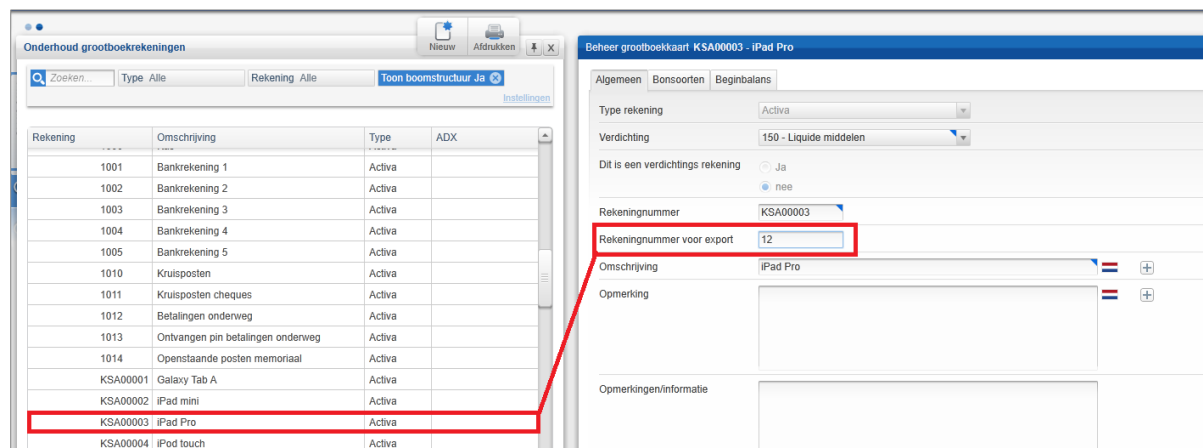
Nieuw
Afdrukken
Onderhoud grootboekrekeningen
Zoeken...
Type Alle
Rekening Alle
Toon boomstructuur Ja
Instellingen

| Rekening | Omschrijving | Type | ADX |
|---|---|---|---|
| 1001 | Bankrekening 1 | Activa | |
| 1002 | Bankrekening 2 | Activa | |
| 1003 | Bankrekening 3 | Activa | |
| 1004 | Bankrekening 4 | Activa | |
| 1005 | Bankrekening 5 | Activa | |
| 1010 | Kruisposten | Activa | |
| 1011 | Kruisposten cheques | Activa | |
| 1012 | Betalingen onderweg | Activa | |
| 1013 | Ontvangen pin betalingen onderweg | Activa | |
| 1014 | Openstaande posten memoriaal | Activa | |
| KSA00001 | Galaxy Tab A | Activa | |
| KSA00002 | iPad mini | Activa | |
| KSA00003 | iPad Pro | Activa | |
| KSA00004 | iPod touch | Activa | |

Beheer grootboekkaart KSA00003 - iPad Pro
Algemeen
Bonsoorten
Beginbalans
Type rekening
Activa
Verdichting
150 - Liquide middelen
Dit is een verdichtings rekening
Ja
nee
Rekeningnummer
KSA00003
Rekeningnummer voor export
12
Omschrijving
iPad Pro
Opmerking
Opmerkingen/informatie